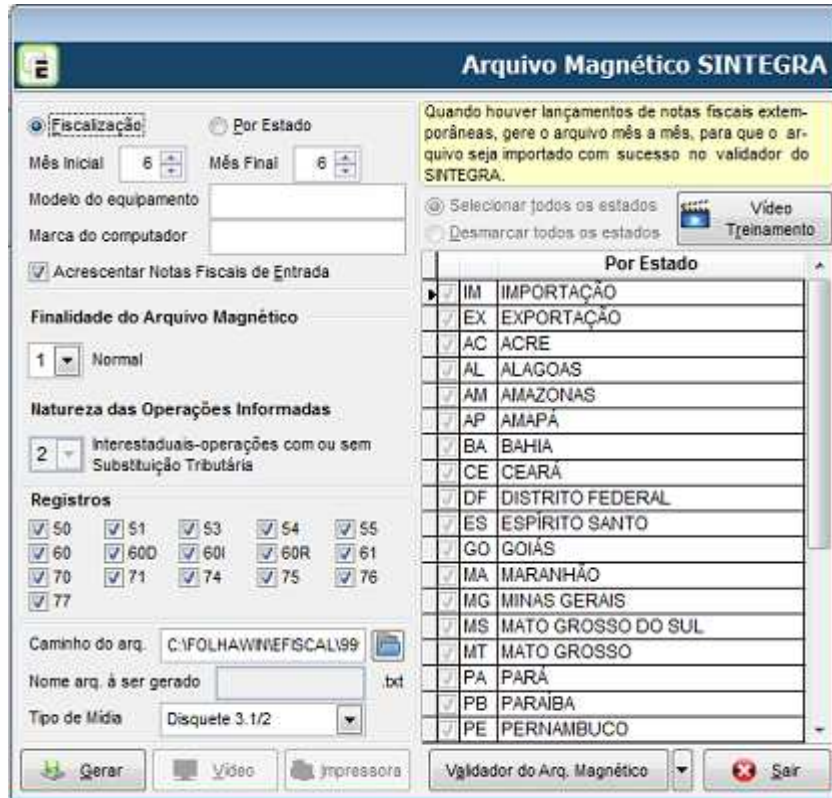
Arquivo Magnético SINTEGRA

Fiscalização
Por Estado
Mês Inicial 6
Mês Final 6
Modelo do equipamento
Marca do computador
Acrescentar Notas Fiscais de Entrada

Finalidade do Arquivo Magnético
1 Normal

Natureza das Operações Informadas
2 Interestaduais-operações com ou sem Substituição Tributária

Registros
50 51 53 54 55
60 60D 60I 60R 61
70 71 74 75 76
77

Caminho do arq. C:\FOLHAWIN\EFISCAL\99
Nome arq. à ser gerado .txt
Tipo de Mídia Disquete 3.1/2

Gerar Vídeo Impressora

Quando houver lançamentos de notas fiscais extemporâneas, gere o arquivo mês a mês, para que o arquivo seja importado com sucesso no validador do SINTEGRA.

Selecionar todos os estados
Desmarcar todos os estados
Vídeo Treinamento

| Por Estado | |
|---|---|
| IM | IMPORTAÇÃO |
| EX | EXPORTAÇÃO |
| AC | ACRE |
| AL | ALAGOAS |
| AM | AMAZONAS |
| AP | AMAPÁ |
| BA | BAHIA |
| CE | CEARÁ |
| DF | DISTRITO FEDERAL |
| ES | ESPÍRITO SANTO |
| GO | GOIÁS |
| MA | MARANHÃO |
| MG | MINAS GERAIS |
| MS | MATO GROSSO DO SUL |
| MT | MATO GROSSO |
| PA | PARÁ |
| PB | PARAÍBA |
| PE | PERNAMBUCO |

Validador do Arq. Magnético
Sair